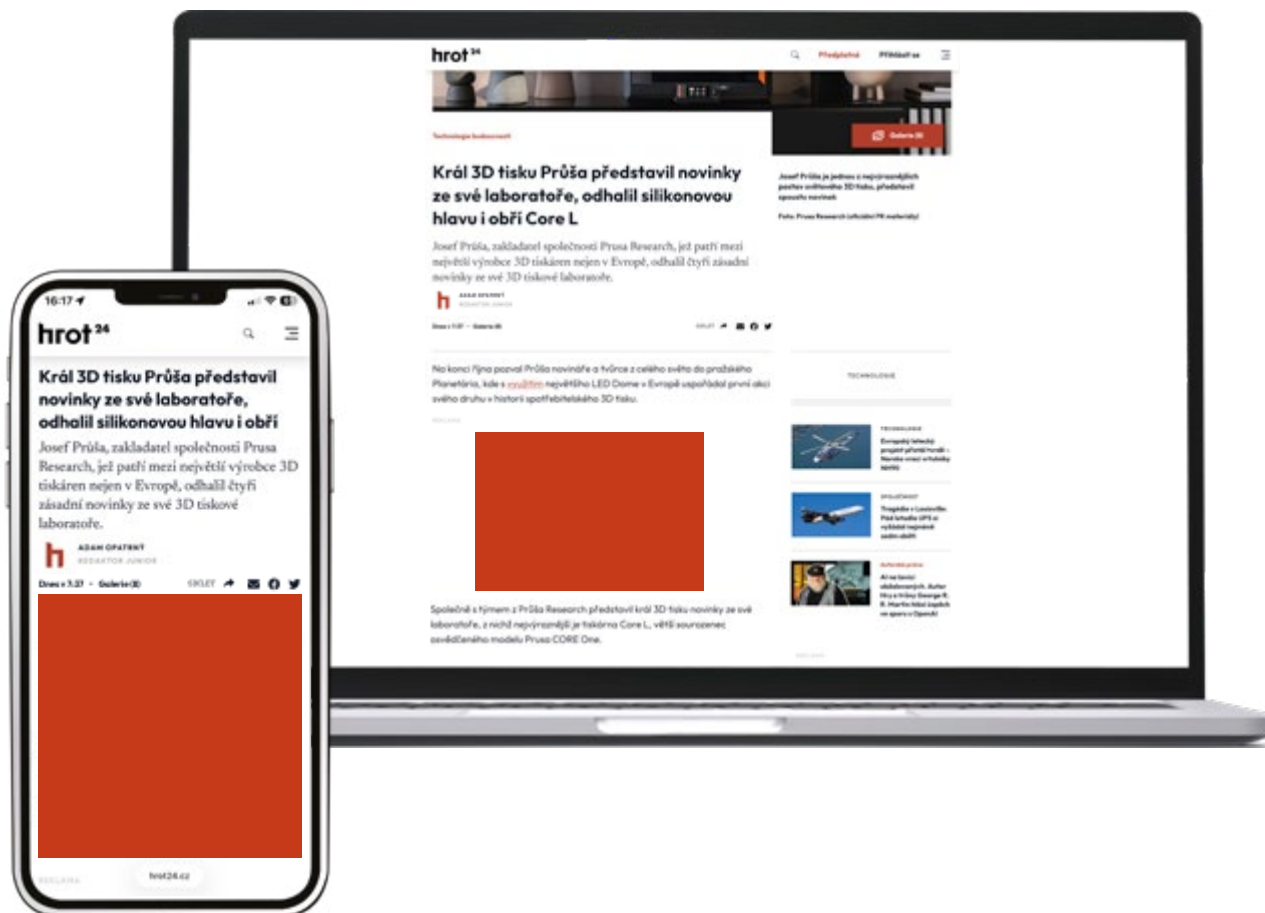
hrot²⁴

Předplatné Přihlásit se

Technologie budoucnosti

Galerie (8)

Král 3D tisku Průša představil novinky ze své laboratoře, odhalil silikonovou hlavu i obří Core L

Josef Průša, zakladatel společnosti Prusa Research, jež patří mezi největší výrobce 3D tiskáren nejen v Evropě, odhalil čtyři zásadní novinky ze své 3D tiskové laboratoře.

Josef Průša je jednou z nejvýraznějších postav světového 3D tisku, představil spoustu novinek

Foto: Prusa Research (oficiální PR materiály)

ADAM OPATRNÝ
REDAKTOR JUNIOR

Dnes v 7:37 · Galerie (8)

SKLET

No konci října pozval Průša novináře a tvůrce z celého světa do pražského Planetária, kde s využitím největšího LED Dome v Evropě uspořádal první akci svého druhu v historii spotřebitelského 3D tisku.

REKLAMA

Společně s týmem z Průša Research představil král 3D tisku novinky ze své laboratoře, z nichž nejvýraznější je tiskárna Core L, větší sourozenec osvědčeného modelu Prusa CORE One.

TECHNOLOGIE

TECHNOLOGIE
Evropský letecký projekt přináší hrozbi – Nervózní kvůli urbánky tlaky

SPOLEČNOST
Tragédie v Louisville. Pád letadla UPS si vyžádal nejméně sedm obětí

Autorská práva
AI se tvůrci obdobných. Autor Hry o trůny George R. R. Martin hlásí úspěch ve sporu s OpenAI

16:17

hrot²⁴

Král 3D tisku Průša představil novinky ze své laboratoře, odhalil silikonovou hlavu i obří

Josef Průša, zakladatel společnosti Prusa Research, jež patří mezi největší výrobce 3D tiskáren nejen v Evropě, odhalil čtyři zásadní novinky ze své 3D tiskové laboratoře.

ADAM OPATRNÝ
REDAKTOR JUNIOR

Dnes v 7:37 · Galerie (8)

SKLET

REKLAMA

hrot24.cz